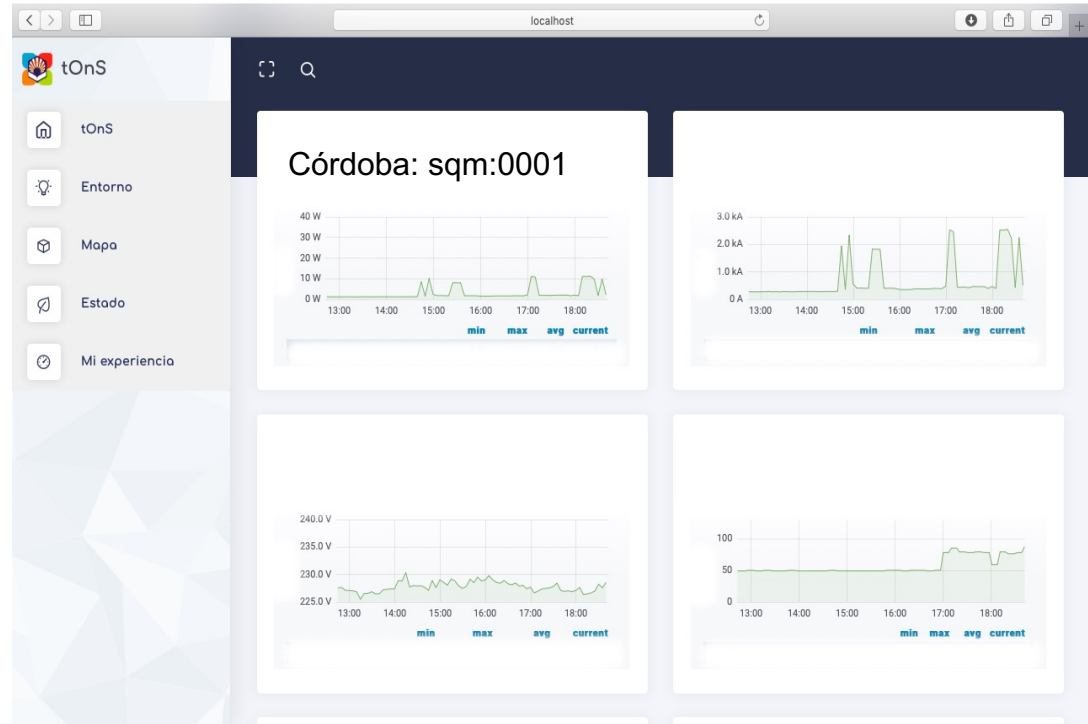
localhost

tOnS

tOnS
Entorno
Mapa
Estado
Mi experiencia

Córdoba: sqm:0001

40 W
30 W
20 W
10 W
0 W
13:00 14:00 15:00 16:00 17:00 18:00
min max avg current

3.0 kA
2.0 kA
1.0 kA
0 A
13:00 14:00 15:00 16:00 17:00 18:00
min max avg current

240.0 V
235.0 V
230.0 V
225.0 V
13:00 14:00 15:00 16:00 17:00 18:00
min max avg current

100
50
0
13:00 14:00 15:00 16:00 17:00 18:00
min max avg current